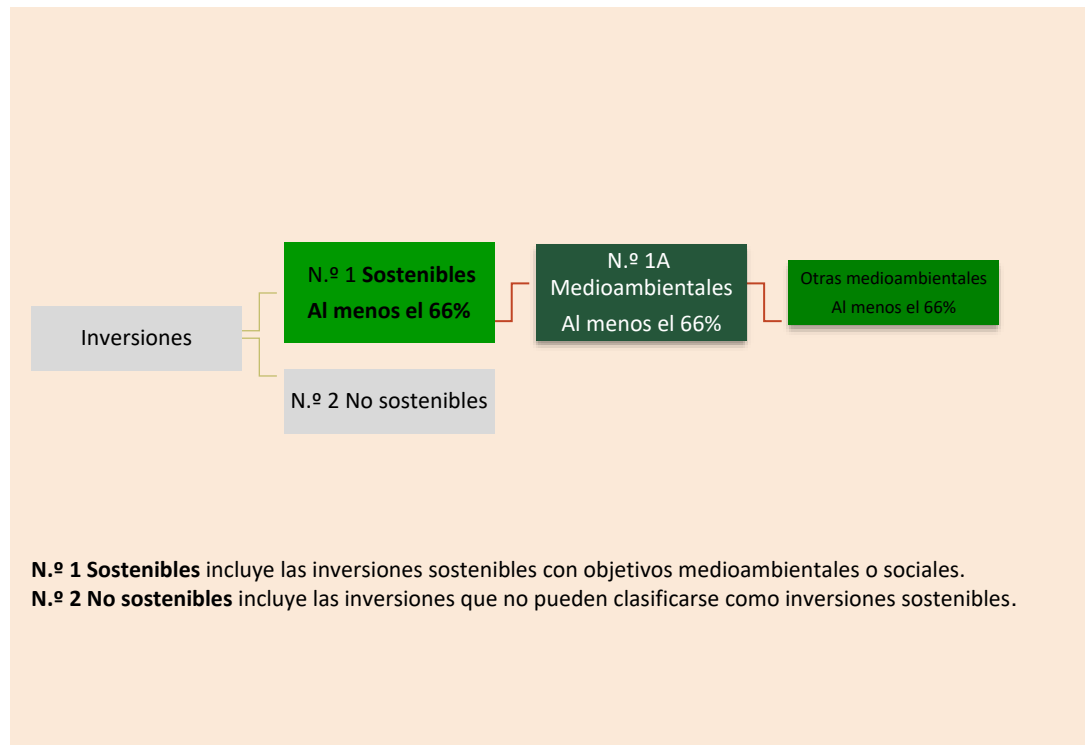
Inversiones

N.º 1 Sostenibles
Al menos el 66%

N.º 2 No sostenibles

N.º 1A Medioambientales
Al menos el 66%

Otras medioambientales
Al menos el 66%

**N.º 1 Sostenibles** incluye las inversiones sostenibles con objetivos medioambientales o sociales.
**N.º 2 No sostenibles** incluye las inversiones que no pueden clasificarse como inversiones sostenibles.